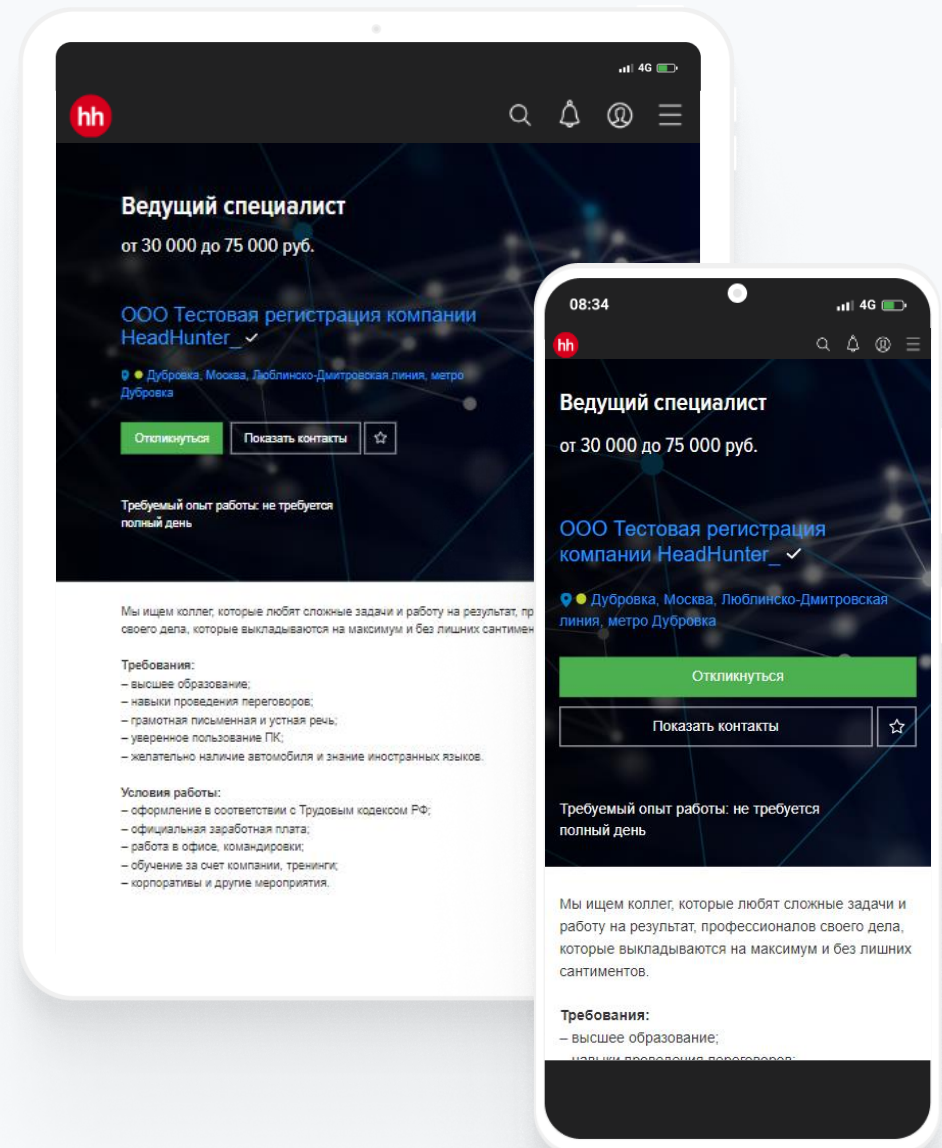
4G

hh

Ведущий специалист

от 30 000 до 75 000 руб.

ООО Тестовая регистрация компании HeadHunter_

Дубровка, Москва, Люблинско-Дмитровская линия, метро Дубровка

Откликнуться

Показать контакты

Требуемый опыт работы: не требуется
полный день

Мы ищем коллег, которые любят сложные задачи и работу на результат, пр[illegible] своего дела, которые выкладываются на максимум и без лишних сантимен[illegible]

Требования:
– высшее образование;
– навыки проведения переговоров;
– грамотная письменная и устная речь;
– уверенное пользование ПК;
– желательно наличие автомобиля и знание иностранных языков.

Условия работы:
– оформление в соответствии с Трудовым кодексом РФ;
– официальная заработная плата;
– работа в офисе, командировки;
– обучение за счет компании, тренинги;
– корпоративы и другие мероприятия.

08:34

4G

hh

Ведущий специалист

от 30 000 до 75 000 руб.

ООО Тестовая регистрация компании HeadHunter_

Дубровка, Москва, Люблинско-Дмитровская линия, метро Дубровка

Откликнуться

Показать контакты

Требуемый опыт работы: не требуется
полный день

Мы ищем коллег, которые любят сложные задачи и работу на результат, профессионалов своего дела, которые выкладываются на максимум и без лишних сантиментов.

Требования:
– высшее образование;
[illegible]